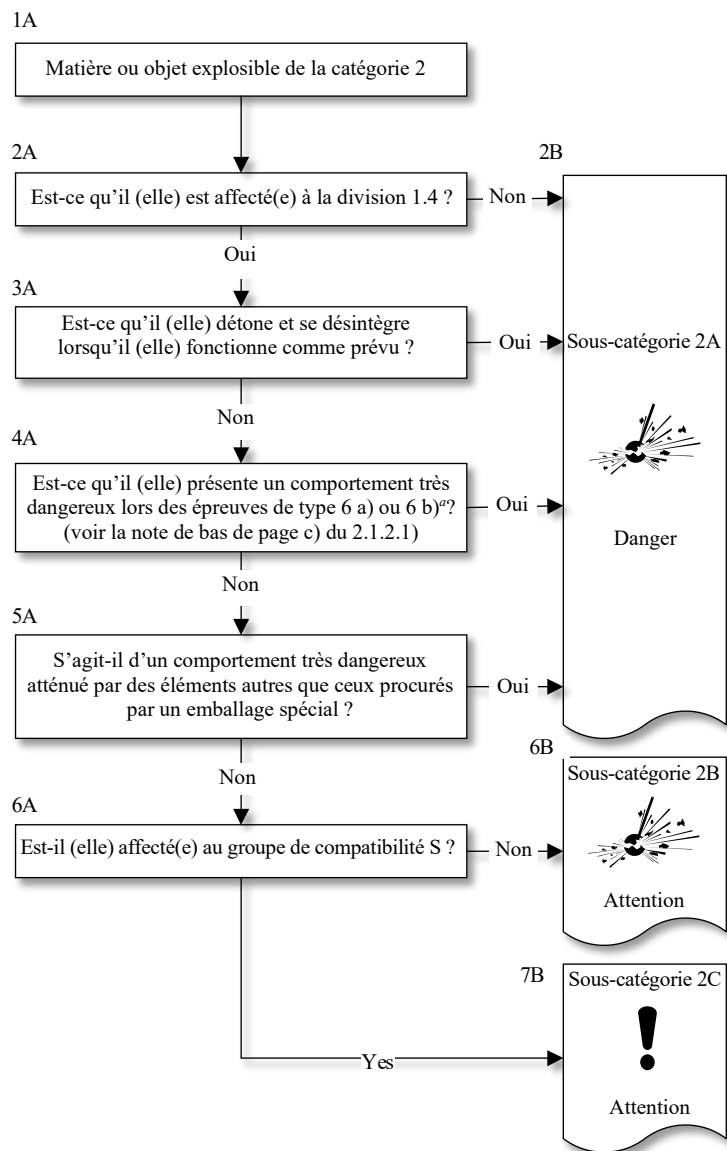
1A

Matière ou objet explosible de la catégorie 2

2A

Est-ce qu'il (elle) est affecté(e) à la division 1.4 ?

Non

2B

Oui

3A

Est-ce qu'il (elle) détone et se désintègre lorsqu'il (elle) fonctionne comme prévu ?

Oui

Sous-catégorie 2A

Non

4A

Est-ce qu'il (elle) présente un comportement très dangereux lors des épreuves de type 6 a) ou 6 b)$^{a}$? (voir la note de bas de page c) du 2.1.2.1)

Oui

Danger

Non

5A

S'agit-il d'un comportement très dangereux atténué par des éléments autres que ceux procurés par un emballage spécial ?

Oui

Non

6B

Sous-catégorie 2B

6A

Est-il (elle) affecté(e) au groupe de compatibilité S ?

Non

Attention

7B

Sous-catégorie 2C

Yes

Attention